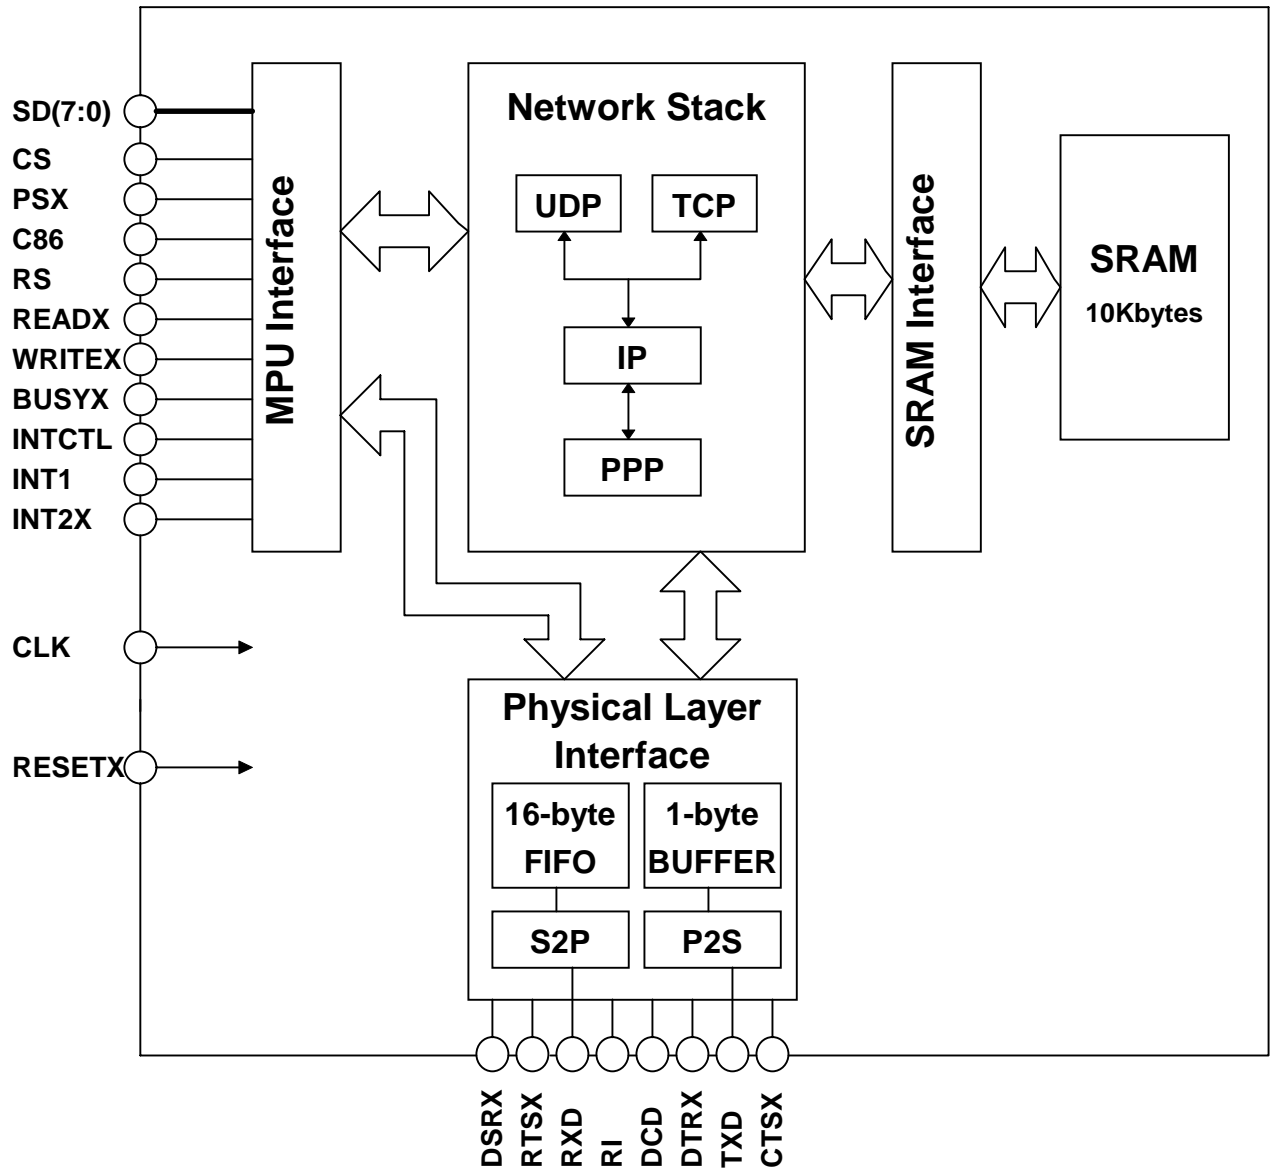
SD(7:0)
CS
PSX
C86
RS
READX
WRITEX
BUSYX
INTCTL
INT1
INT2X
CLK
RESETX

MPU Interface

Network Stack
UDP
TCP
IP
PPP

SRAM Interface

SRAM
10Kbytes

Physical Layer Interface
16-byte FIFO
1-byte BUFFER
S2P
P2S

DSRX
RTSX
RXD
RI
DCD
DTRX
TXD
CTSX